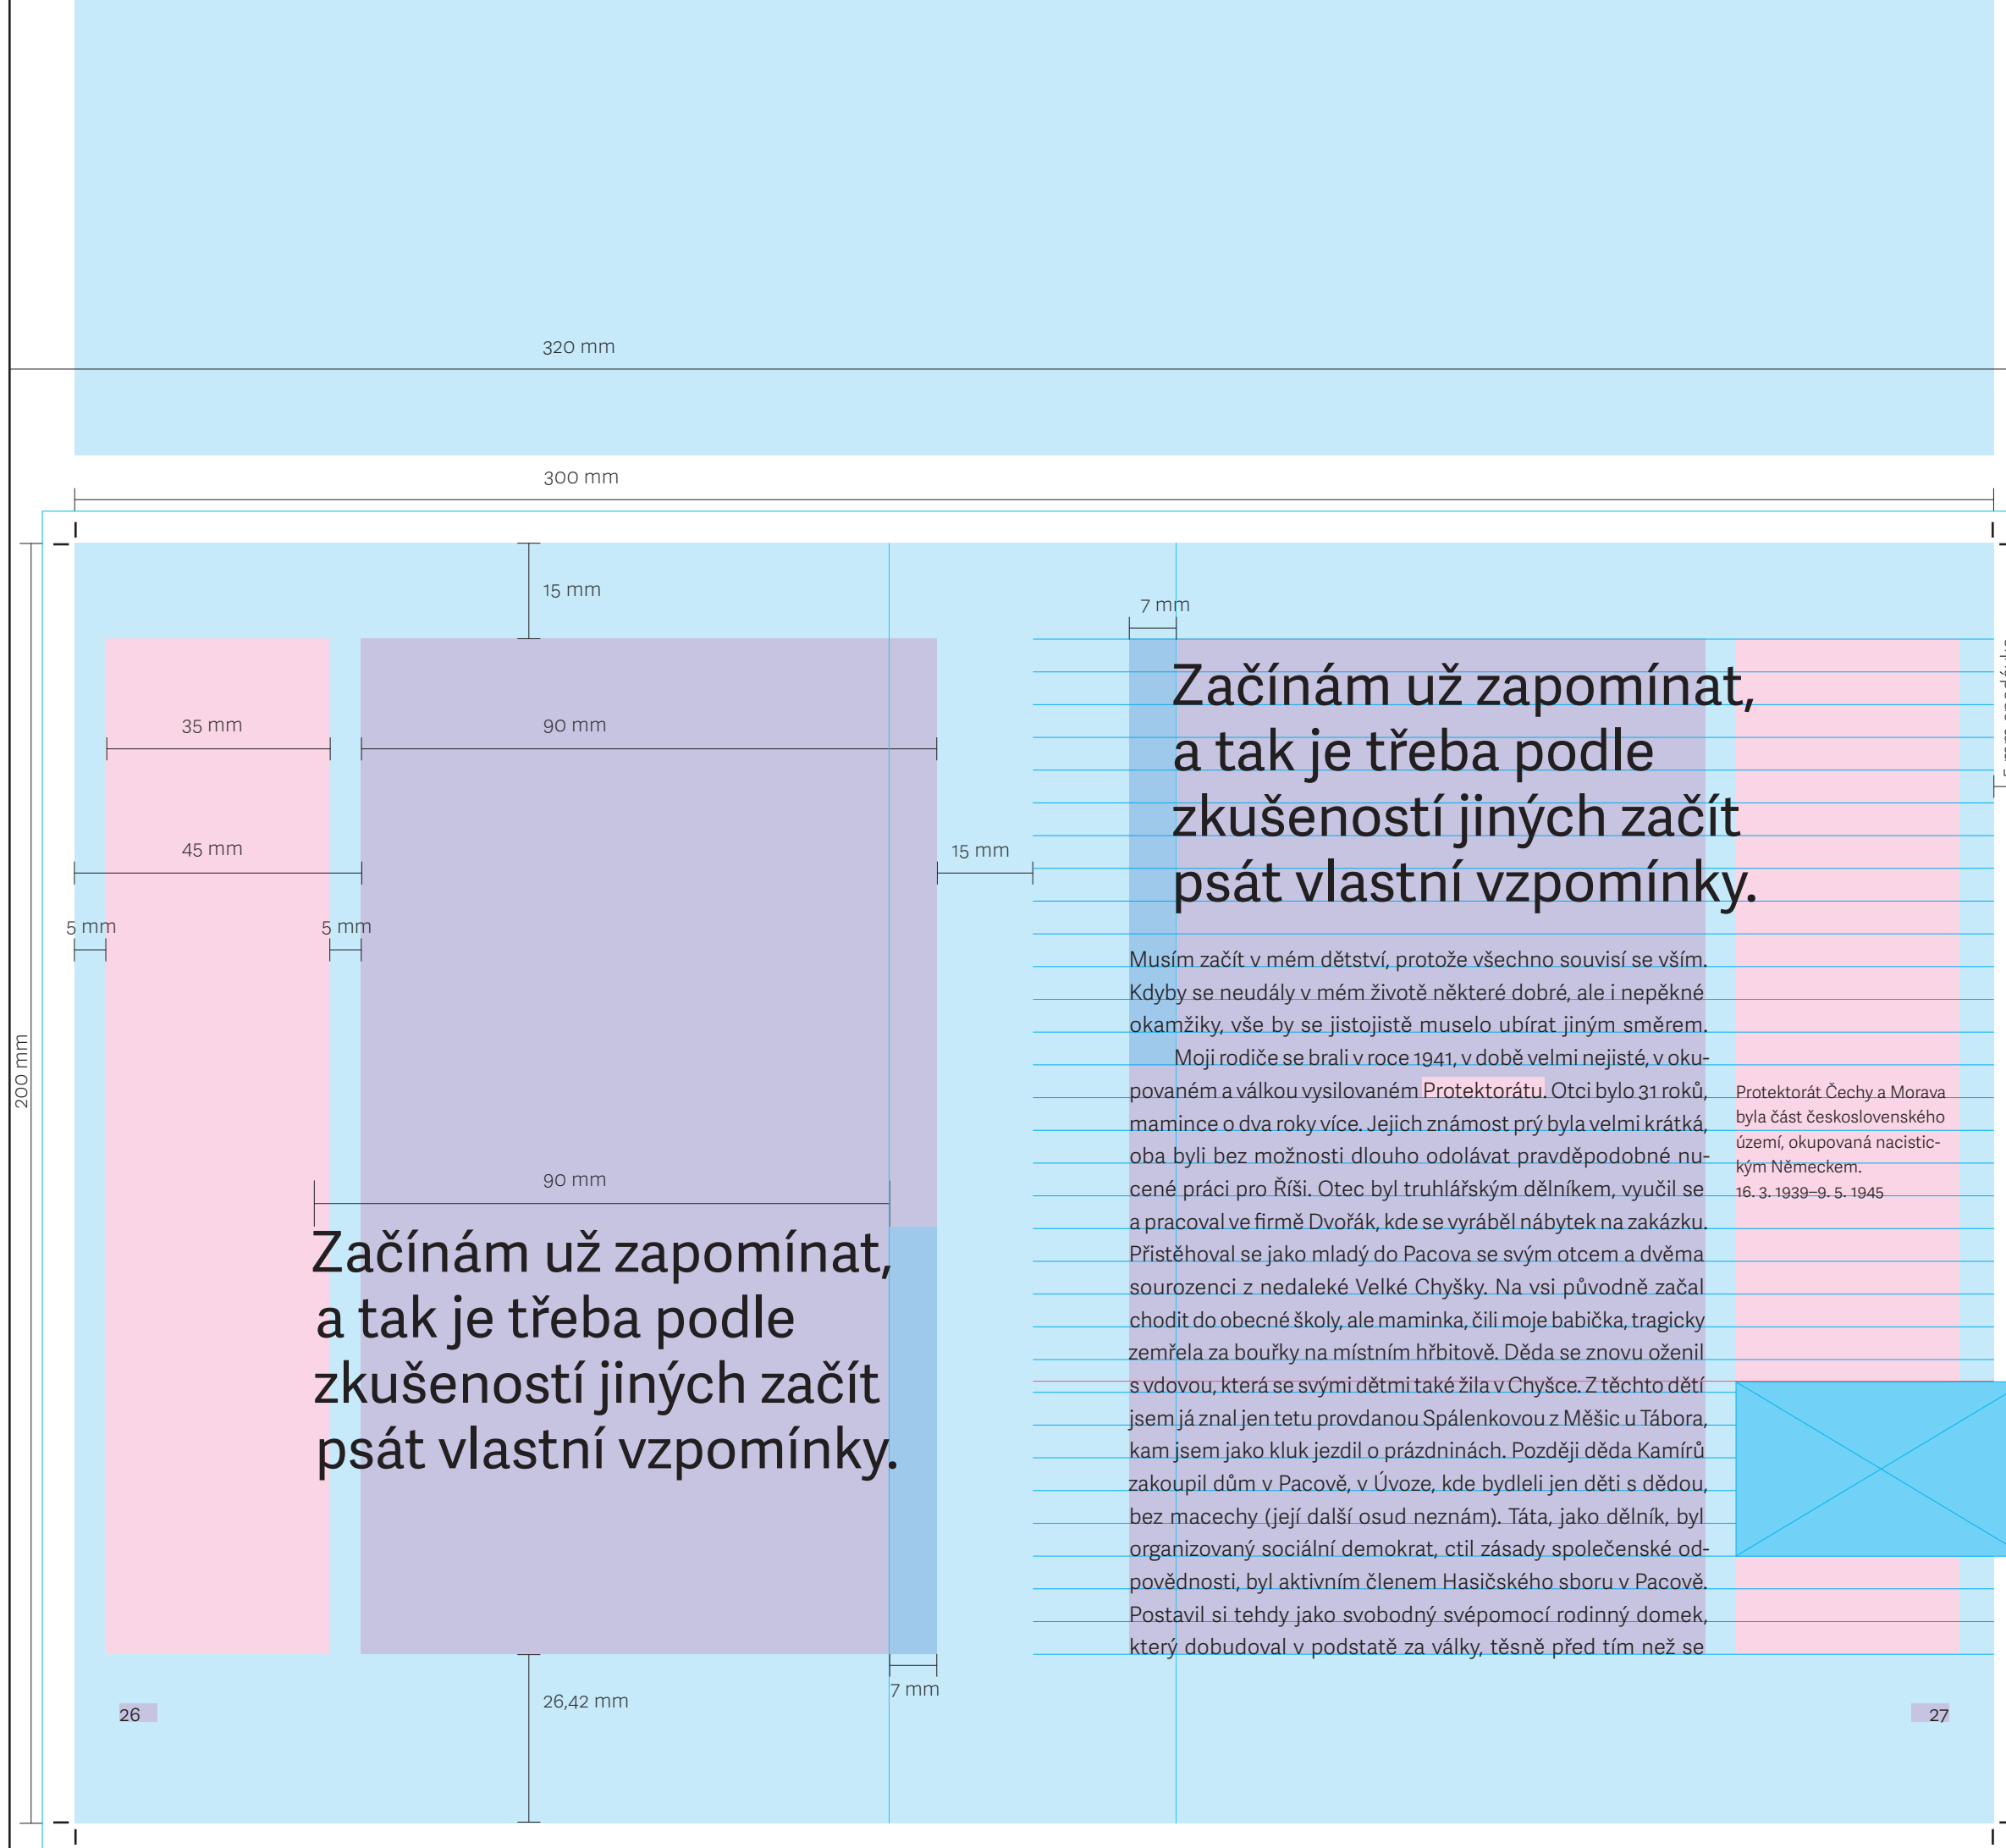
320 mm

300 mm

15 mm

35 mm

90 mm

45 mm

15 mm

5 mm

5 mm

200 mm

90 mm

Začínám už zapomínat, a tak je třeba podle zkušeností jiných začít psát vlastní vzpomínky.

26,42 mm

7 mm

26

7 mm

Začínám už zapomínat, a tak je třeba podle zkušeností jiných začít psát vlastní vzpomínky.

Musím začít v mém dětství, protože všechno souvisí se vším. Kdyby se neudály v mém životě některé dobré, ale i nepěkné okamžiky, vše by se jistojistě muselo ubírat jiným směrem.

Moji rodiče se brali v roce 1941, v době velmi nejisté, v okupovaném a válkou vysilovaném Protektorátu. Otci bylo 31 roků, mamince o dva roky více. Jejich známost prý byla velmi krátká, oba byli bez možnosti dlouho odolávat pravděpodobné nucené práci pro Říši. Otec byl truhlářským dělníkem, vyučil se a pracoval ve firmě Dvořák, kde se vyráběl nábytek na zakázku. Přistěhoval se jako mladý do Pacova se svým otcem a dvěma sourozenci z nedaleké Velké Chyšky. Na vsi původně začal chodit do obecné školy, ale maminka, čili moje babička, tragicky zemřela za bouřky na místním hřbitově. Děda se znovu oženil s vdovou, která se svými dětmi také žila v Chyšce. Z těchto dětí jsem já znal jen tetu provdanou Spálenkovou z Měšic u Tábora, kam jsem jako kluk jezdil o prázdninách. Později děda Kamírů zakoupil dům v Pacově, v Úvoze, kde bydleli jen děti s dědou, bez macechy (její další osud neznám). Táta, jako dělník, byl organizovaný sociální demokrat, ctil zásady společenské odpovědnosti, byl aktivním členem Hasičského sboru v Pacově. Postavil si tehdy jako svobodný svépomocí rodinný domek, který dobudoval v podstatě za války, těsně před tím než se

Protektorát Čechy a Morava byla část československého území, okupovaná nacistickým Německem.
16. 3. 1939–9. 5. 1945

27